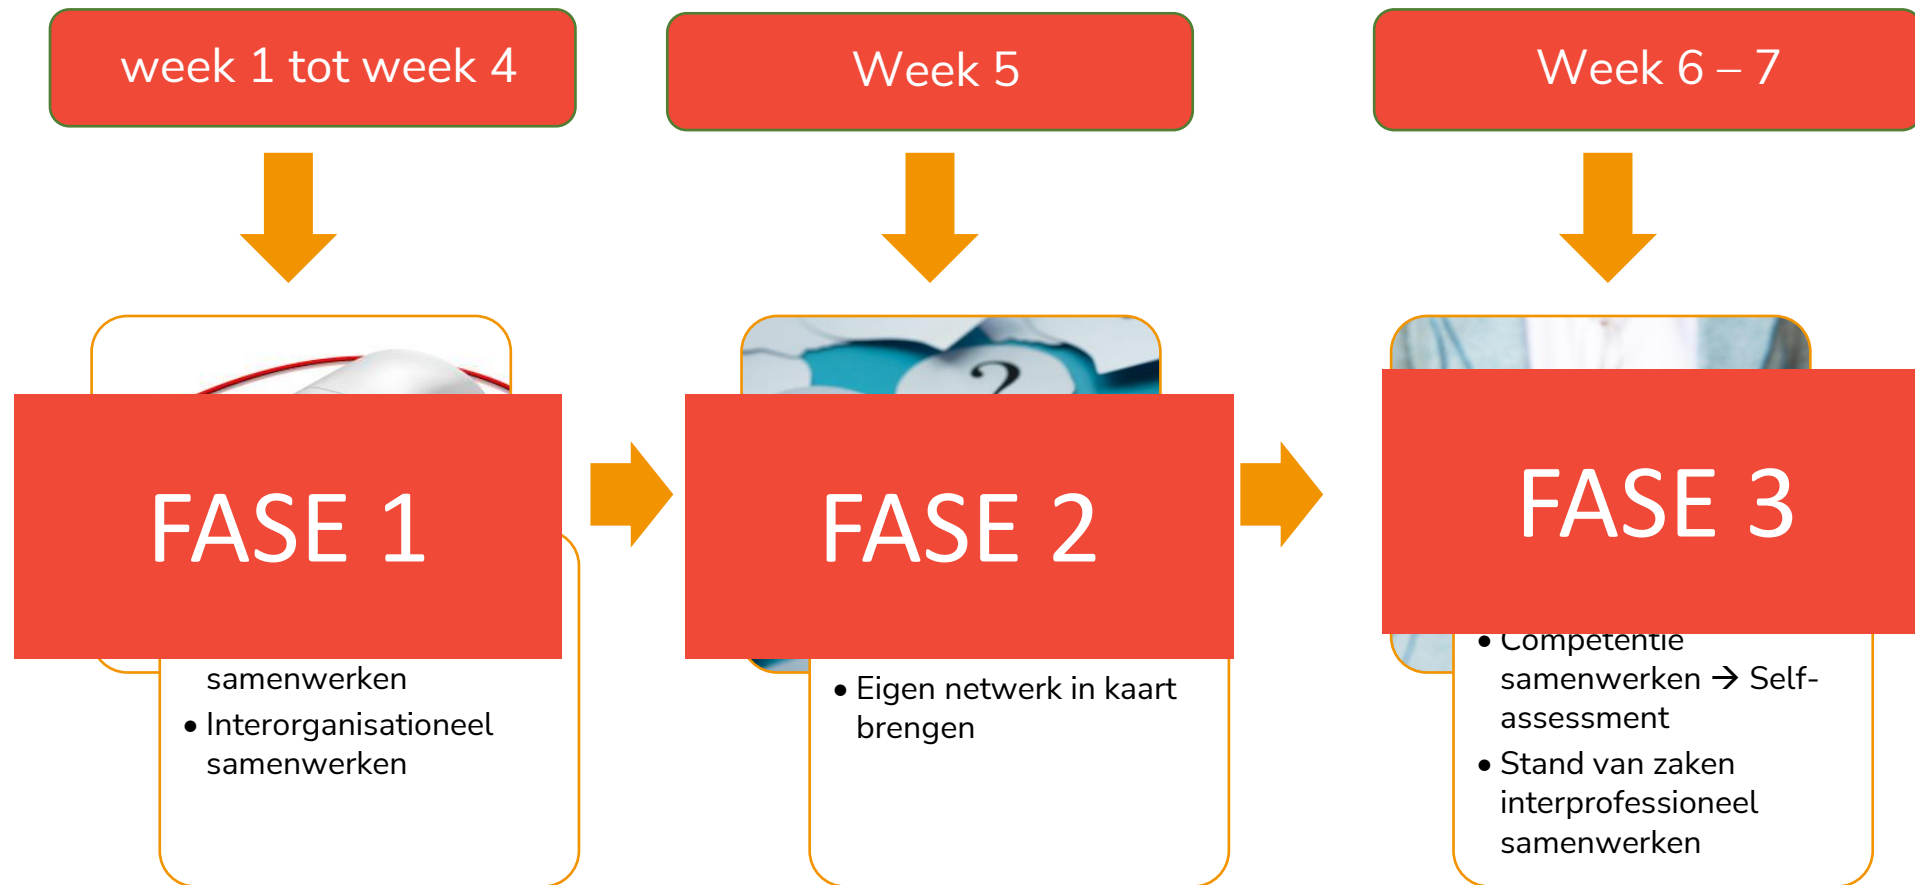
week 1 tot week 4

Week 5

Week 6 – 7

FASE 1

samenwerken

• Interorganisationeel samenwerken

FASE 2

• Eigen netwerk in kaart brengen

FASE 3

• Competentie samenwerken → Self-assessment

• Stand van zaken interprofessioneel samenwerken